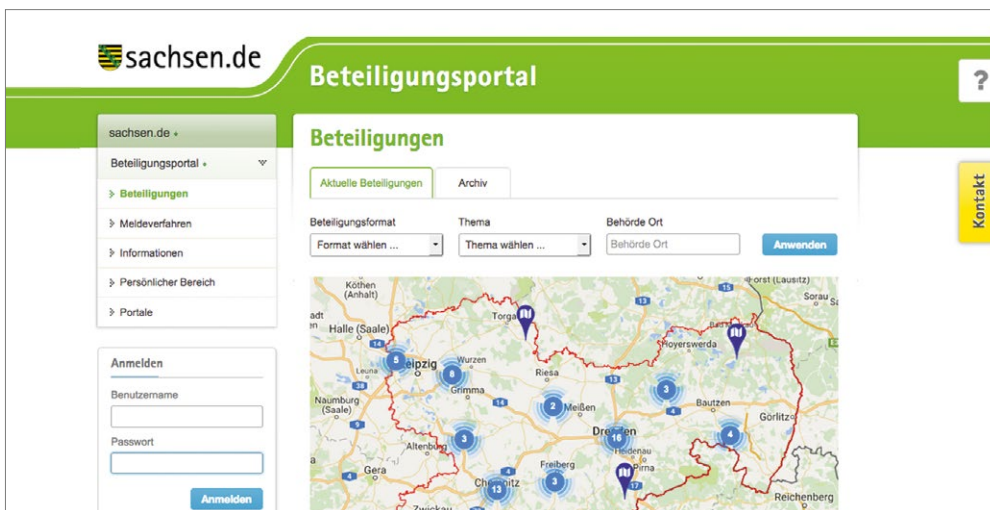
sachsen.de

Beteiligungsportal

?

sachsen.de

Beteiligungsportal

Beteiligungen

Meldeverfahren

Informationen

Persönlicher Bereich

Portale

Anmelden

Benutzername

Passwort

Anmelden

Beteiligungen

Aktuelle Beteiligungen

Archiv

Beteiligungsformat

Format wählen ...

Thema

Thema wählen ...

Behörde Ort

Behörde Ort

Anwenden

Kontakt

Köthen (Anhalt)

Halle (Saale)

Leipzig

Leuna

Naumburg (Saale)

Wurzen

Grimma

Torgau

Riesa

Meißen

Hoyerswerda

Bautzen

Görlitz

Dresden

Heidenau

Pirna

Freiberg

Chemnitz

Altenburg

Gera

Zwickau

Forst (Lausitz)

Sorau

Reichenberg

5

8

2

3

3

16

4

3

13

17